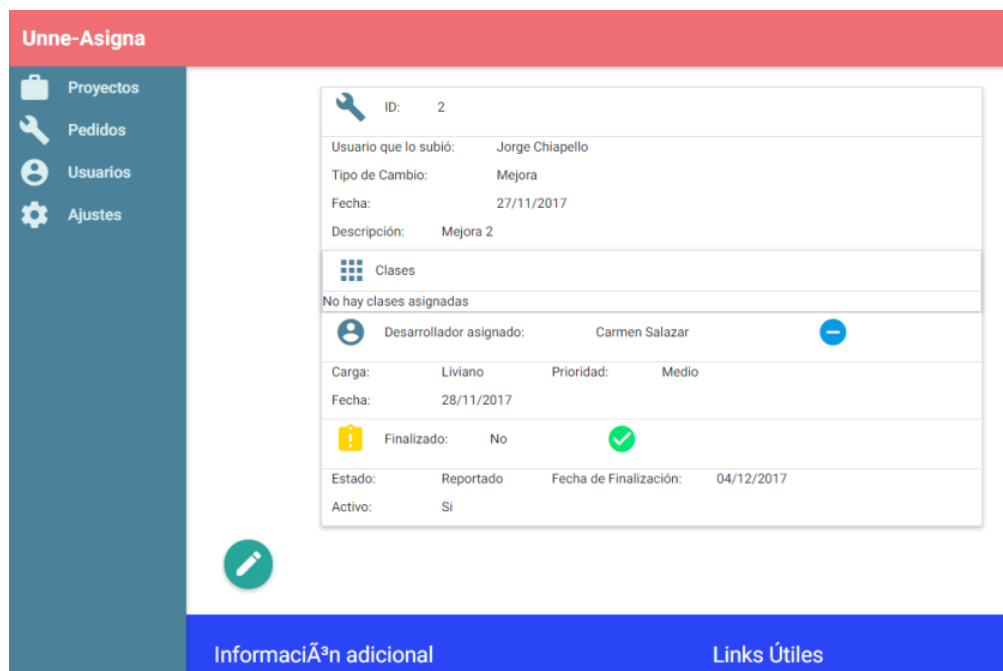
Unne-Asigna

Proyectos
Pedidos
Usuarios
Ajustes

ID: 2

Usuario que lo subió: Jorge Chiapello
Tipo de Cambio: Mejora
Fecha: 27/11/2017
Descripción: Mejora 2

Clases
No hay clases asignadas

Desarrollador asignado: Carmen Salazar

Carga: Liviano Prioridad: Medio
Fecha: 28/11/2017

Finalizado: No

Estado: Reportado Fecha de Finalización: 04/12/2017
Activo: Si

InformaciÃ³n adicional

Links Útiles